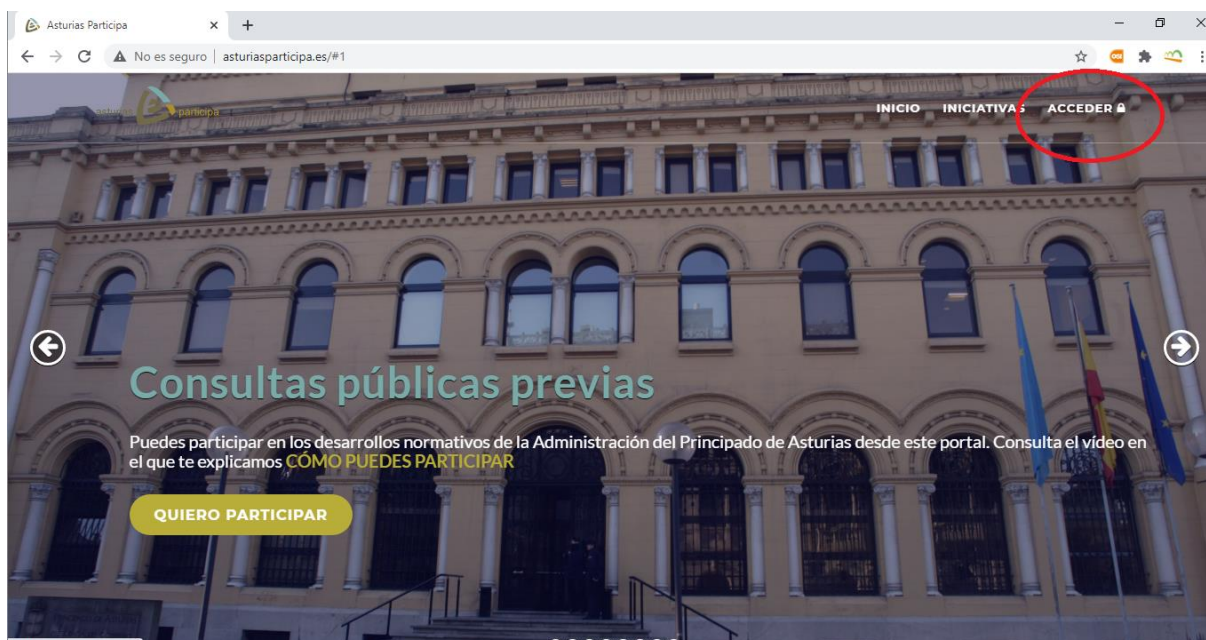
Asturias Participa
No es seguro | asturiasparticipa.es/#1

asturias participa

INICIO INICIATIVAS ACCEDER

Consultas públicas previas

Puedes participar en los desarrollos normativos de la Administración del Principado de Asturias desde este portal. Consulta el vídeo en el que te explicamos CÓMO PUEDES PARTICIPAR

QUIERO PARTICIPAR